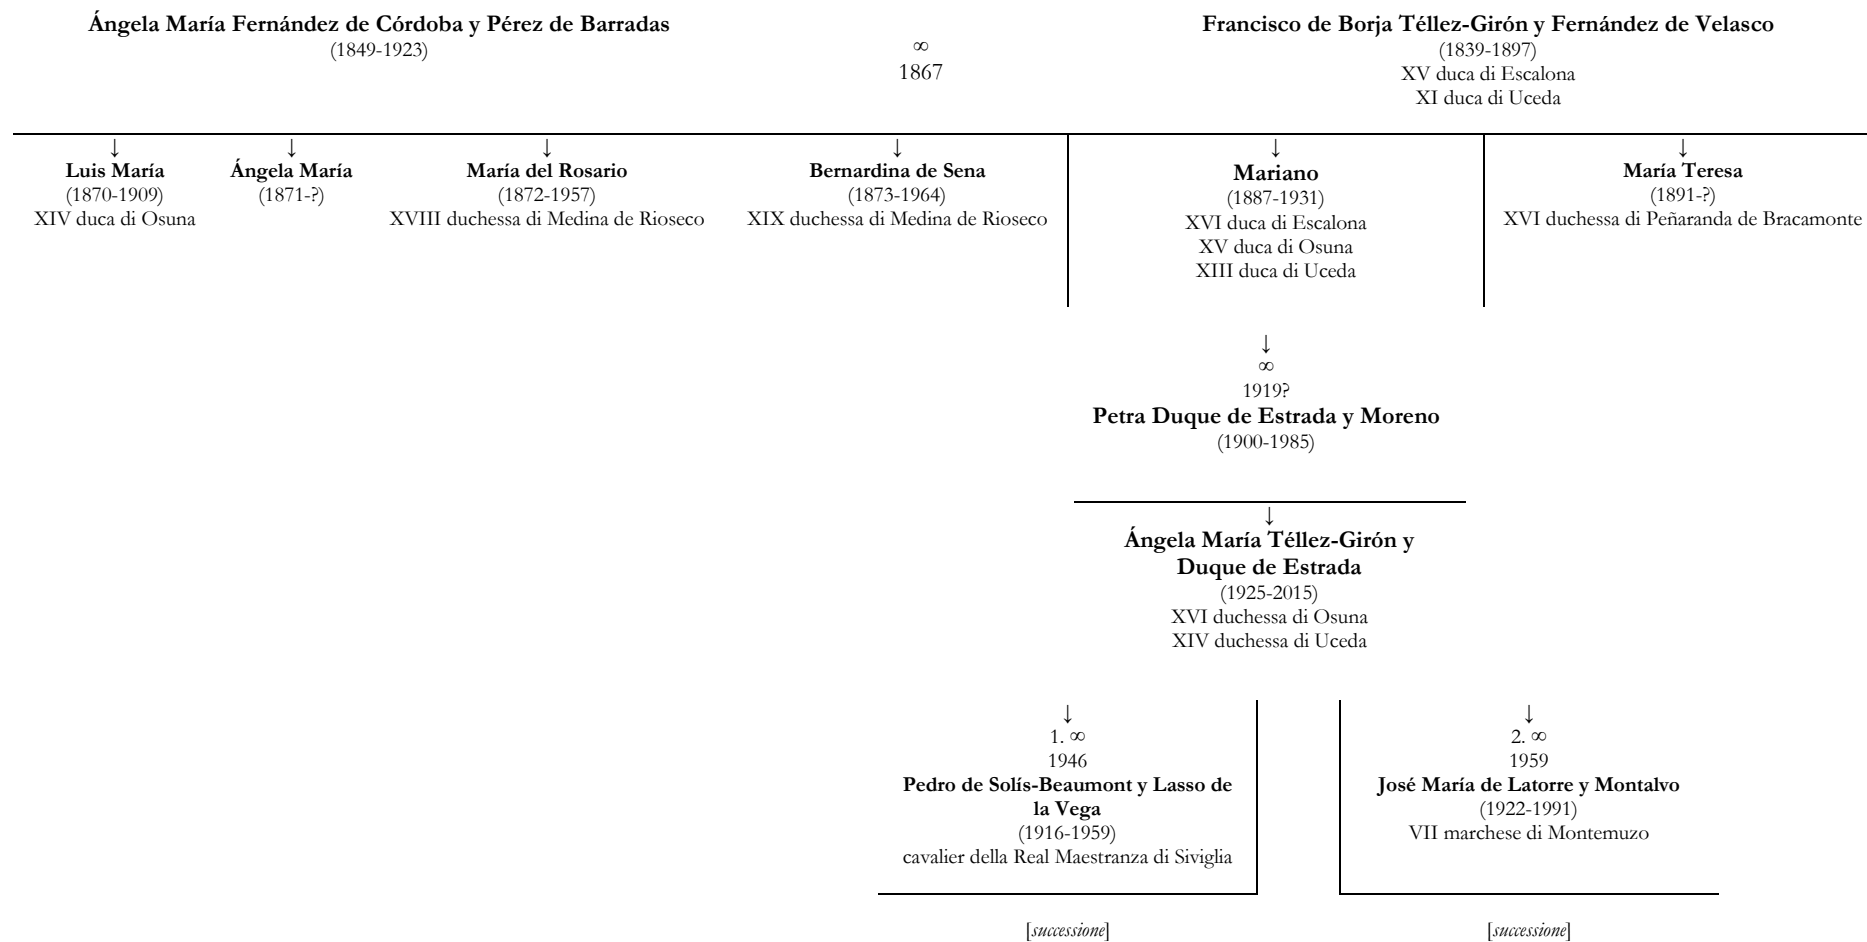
**Ángela María Fernández de Córdoba y Pérez de Barradas**
(1849-1923)

∞
1867

**Francisco de Borja Téllez-Girón y Fernández de Velasco**
(1839-1897)
XV duca di Escalona
XI duca di Uceda

↓
**Luis María**
(1870-1909)
XIV duca di Osuna

↓
**Ángela María**
(1871-?)

↓
**María del Rosario**
(1872-1957)
XVIII duchessa di Medina de Rioseco

↓
**Bernardina de Sena**
(1873-1964)
XIX duchessa di Medina de Rioseco

↓
**Mariano**
(1887-1931)
XVI duca di Escalona
XV duca di Osuna
XIII duca di Uceda

↓
**María Teresa**
(1891-?)
XVI duchessa di Peñaranda de Bracamonte

↓
∞
1919?
**Petra Duque de Estrada y Moreno**
(1900-1985)

↓
**Ángela María Téllez-Girón y Duque de Estrada**
(1925-2015)
XVI duchessa di Osuna
XIV duchessa di Uceda

↓
1. ∞
1946
**Pedro de Solís-Beaumont y Lasso de la Vega**
(1916-1959)
cavalier della Real Maestranza di Siviglia

↓
2. ∞
1959
**José María de Latorre y Montalvo**
(1922-1991)
VII marchese di Montemuzo

[*successione*]

[*successione*]